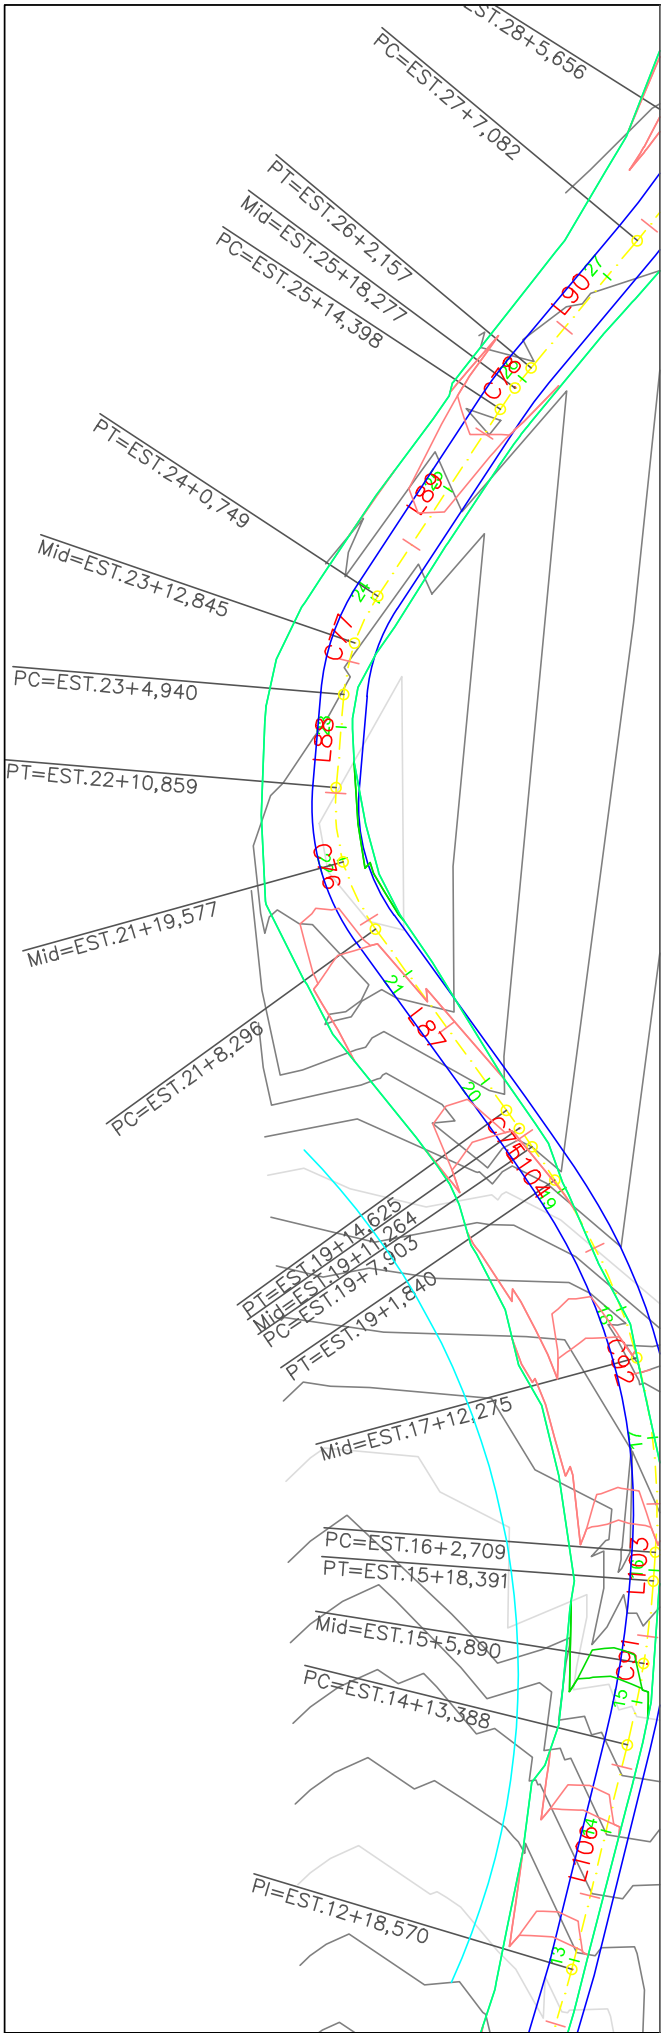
EST.28+5,656
PC=EST.27+7,082
PT=EST.26+2,157
Mid=EST.25+18,277
PC=EST.25+14,398
L90
C78
L89
PT=EST.24+0,749
Mid=EST.23+12,845
C77
PC=EST.23+4,940
L88
PT=EST.22+10,859
C46
Mid=EST.21+19,577
21
L87
PC=EST.21+8,296
20
C76
L104
19
PT=EST.19+14,625
Mid=EST.19+11,264
PC=EST.19+7,903
PT=EST.19+1,840
18
C92
Mid=EST.17+12,275
17
PC=EST.16+2,709
L103
PT=EST.15+18,391
Mid=EST.15+5,890
C91
15
PC=EST.14+13,388
L106
PI=EST.12+18,570
13